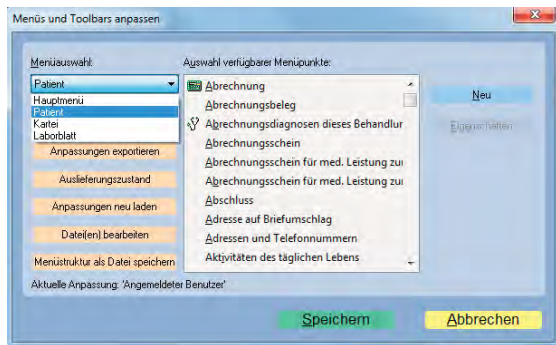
Menüs und Toolbars anpassen

Menüauswahl:

Patient

Hauptmenü
Patient
Kartei
Laborblatt

Anpassungen exportieren

Auslieferungszustand

Anpassungen neu laden

Datei(en) bearbeiten

Menüstruktur als Datei speichern

Auswahl verfügbarer Menüpunkte:

Abrechnung
Abrechnungsbeleg
Abrechnungsdiagnosen dieses Behandlur
Abrechnungsschein
Abrechnungsschein für med. Leistung zu
Abrechnungsschein für med. Leistung zu
Abschluss
Adresse auf Briefumschlag
Adressen und Telefonnummern
Aktivitäten des täglichen Lebens

Neu

Eigenschaften

Aktuelle Anpassung: 'Angemeldeter Benutzer'

Speichern

Abbrechen